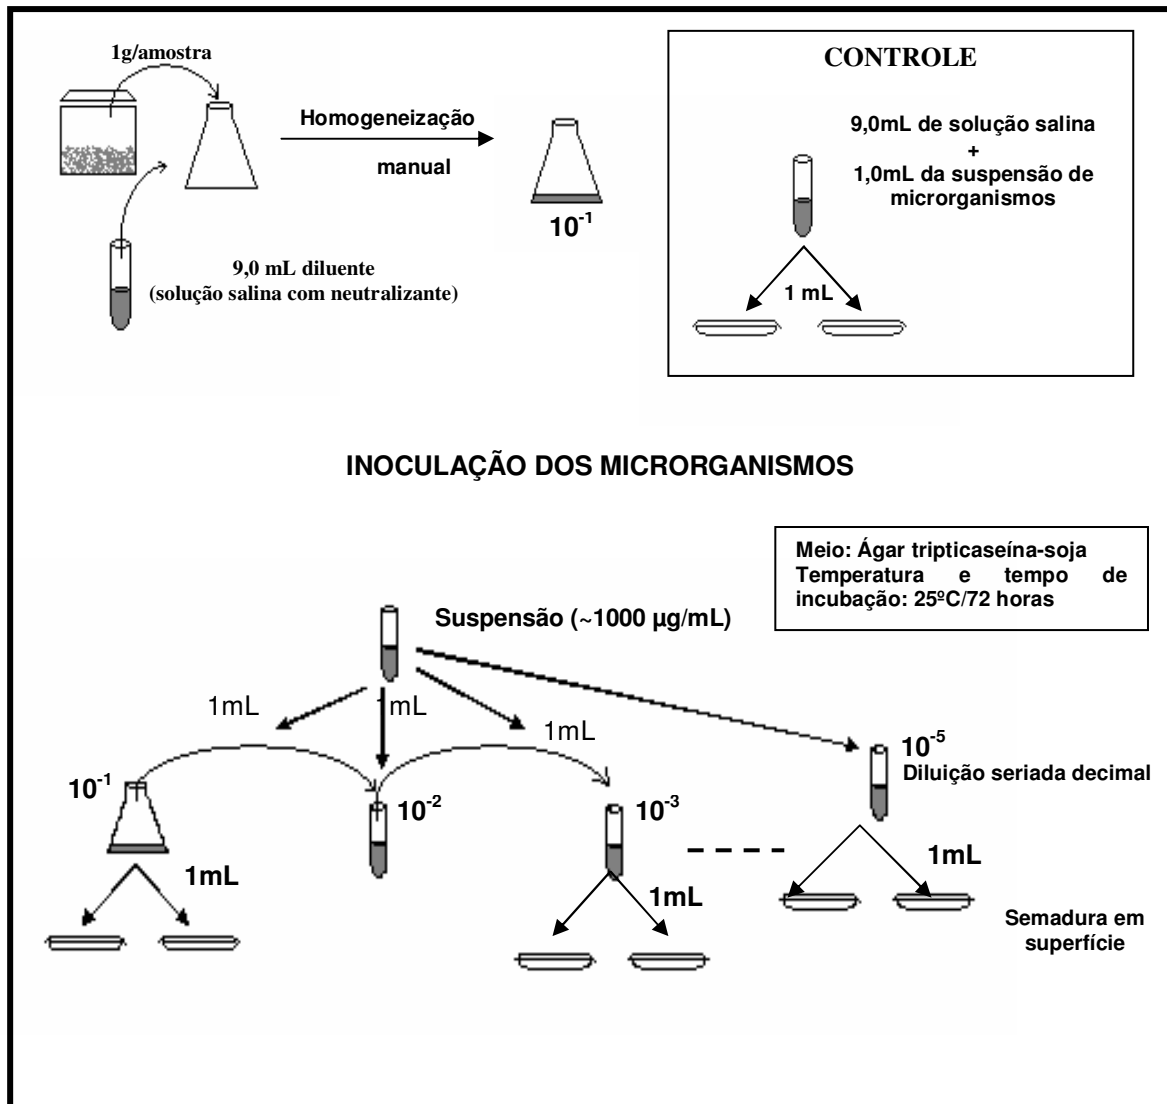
1g/amostra

Homogeneização

manual

$10^{-1}$

9,0 mL diluente
(solução salina com neutralizante)

CONTROLE

9,0mL de solução salina
+
1,0mL da suspensão de microrganismos

1 mL

INOCULAÇÃO DOS MICRORGANISMOS

Meio: Ágar tripticaseína-soja
Temperatura e tempo de incubação: 25ºC/72 horas

Suspensão (~1000 µg/mL)

1mL

1mL

1mL

$10^{-5}$
Diluição seriada decimal

$10^{-1}$

$10^{-2}$

$10^{-3}$

1mL

1mL

1mL

Semadura em superfície